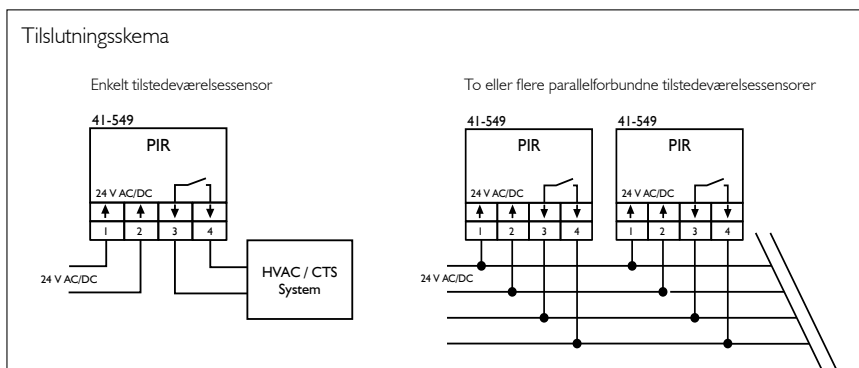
Tilslutningsskema

Enkelt tilstedeværelsessensor

41-549

PIR

24 V AC/DC

1 2 3 4

24 V AC/DC

HVAC / CTS System

To eller flere parallelforbundne tilstedeværelsessensorer

41-549

PIR

24 V AC/DC

1 2 3 4

41-549

PIR

24 V AC/DC

1 2 3 4

24 V AC/DC